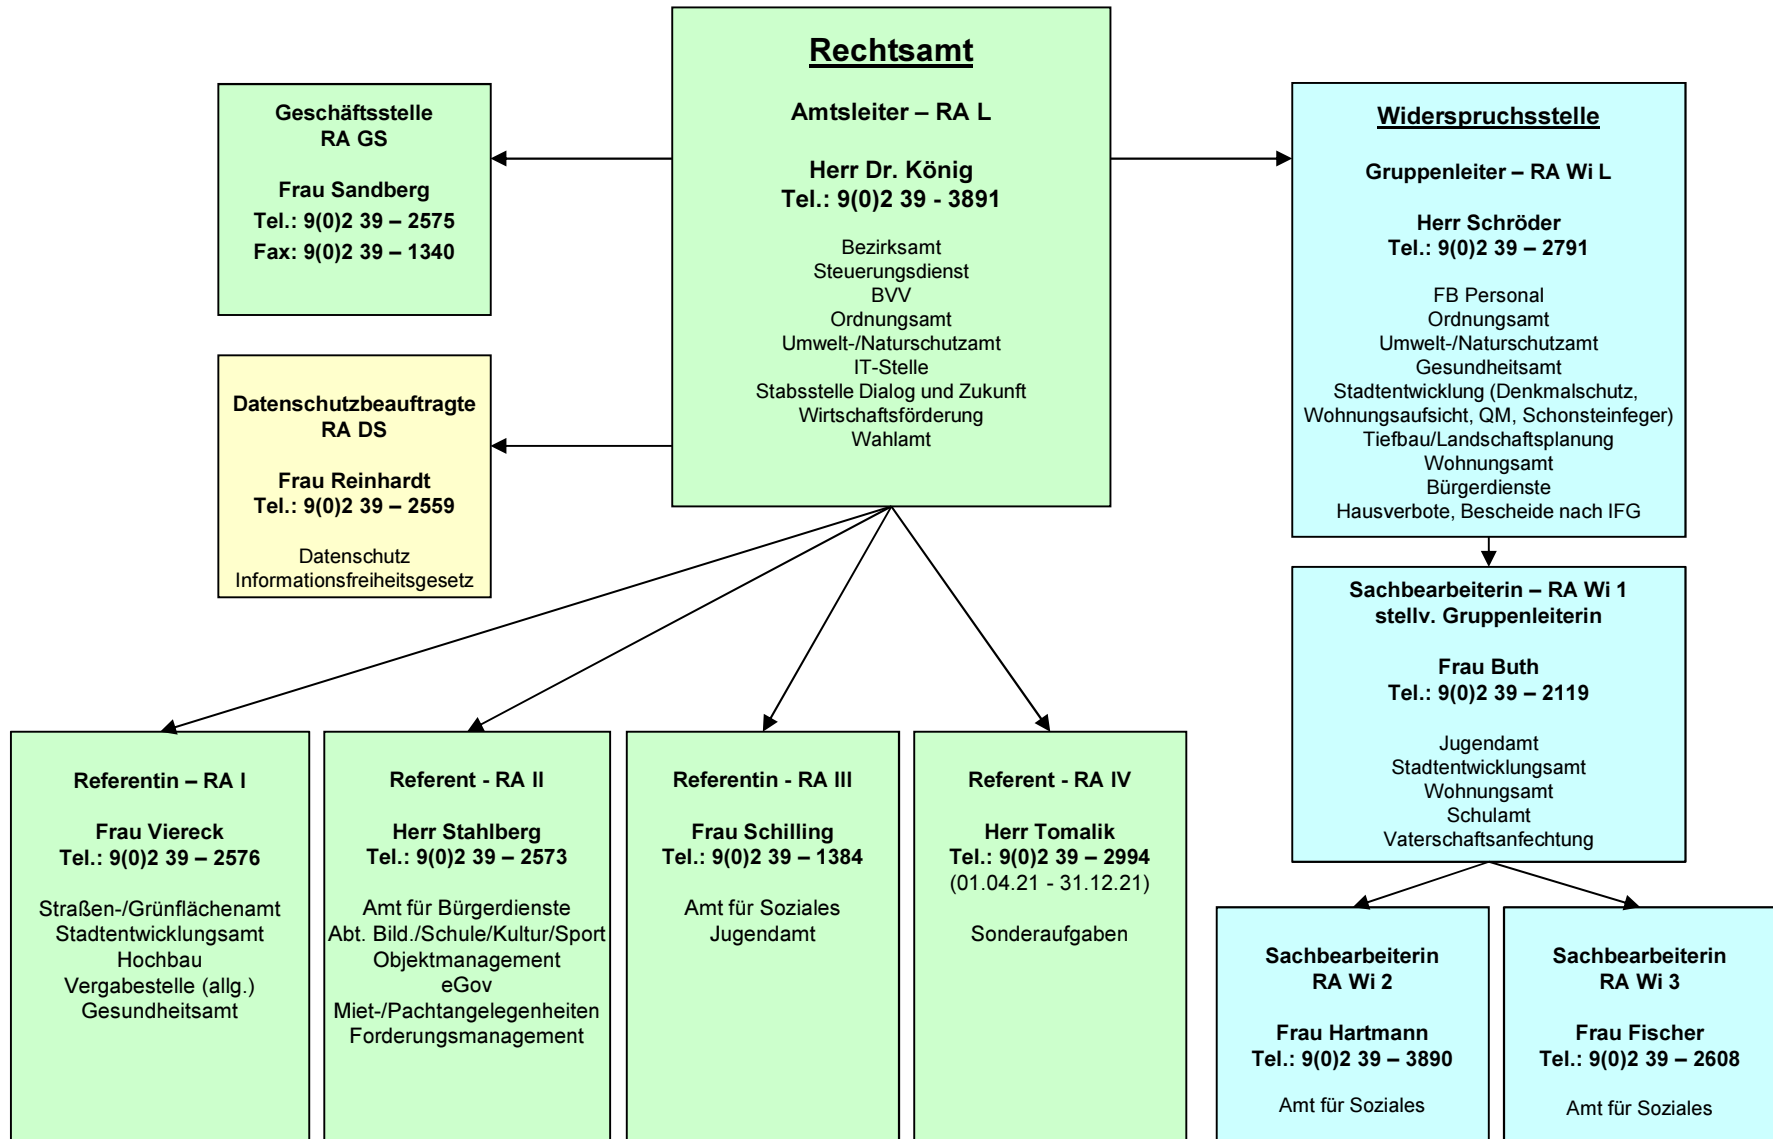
Rechtsamt

Amtsleiter – RA L

Herr Dr. König
Tel.: 9(0)2 39 - 3891

Bezirksamt
Steuerungsdienst
BVV
Ordnungsamt
Umwelt-/Naturschutzamt
IT-Stelle
Stabsstelle Dialog und Zukunft
Wirtschaftsförderung
Wahlamt

Geschäftsstelle
RA GS

Frau Sandberg
Tel.: 9(0)2 39 – 2575
Fax: 9(0)2 39 – 1340

Datenschutzbeauftragte
RA DS

Frau Reinhardt
Tel.: 9(0)2 39 – 2559

Datenschutz
Informationsfreiheitsgesetz

Widerspruchsstelle

Gruppenleiter – RA Wi L

Herr Schröder
Tel.: 9(0)2 39 – 2791

FB Personal
Ordnungsamt
Umwelt-/Naturschutzamt
Gesundheitsamt
Stadtentwicklung (Denkmalschutz, Wohnungsaufsicht, QM, Schonsteinfeger)
Tiefbau/Landschaftsplanung
Wohnungsamt
Bürgerdienste
Hausverbote, Bescheide nach IFG

Sachbearbeiterin – RA Wi 1
stellv. Gruppenleiterin

Frau Buth
Tel.: 9(0)2 39 – 2119

Jugendamt
Stadtentwicklungsamt
Wohnungsamt
Schulamt
Vaterschaftsanfechtung

Referentin – RA I

Frau Viereck
Tel.: 9(0)2 39 – 2576

Straßen-/Grünflächenamt
Stadtentwicklungsamt
Hochbau
Vergabestelle (allg.)
Gesundheitsamt

Referent - RA II

Herr Stahlberg
Tel.: 9(0)2 39 – 2573

Amt für Bürgerdienste
Abt. Bild./Schule/Kultur/Sport
Objektmanagement
eGov
Miet-/Pachtangelegenheiten
Forderungsmanagement

Referentin - RA III

Frau Schilling
Tel.: 9(0)2 39 – 1384

Amt für Soziales
Jugendamt

Referent - RA IV

Herr Tomalik
Tel.: 9(0)2 39 – 2994
(01.04.21 - 31.12.21)

Sonderaufgaben

Sachbearbeiterin
RA Wi 2

Frau Hartmann
Tel.: 9(0)2 39 – 3890

Amt für Soziales

Sachbearbeiterin
RA Wi 3

Frau Fischer
Tel.: 9(0)2 39 – 2608

Amt für Soziales